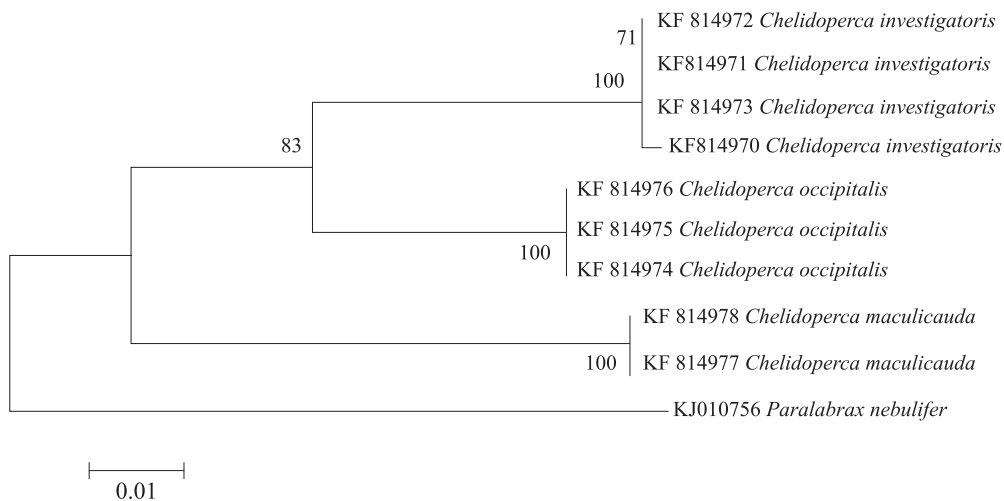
71

KF 814972 *Chelidoperca investigatoris*

100

KF814971 *Chelidoperca investigatoris*

KF 814973 *Chelidoperca investigatoris*

83

KF814970 *Chelidoperca investigatoris*

KF 814976 *Chelidoperca occipitalis*

KF 814975 *Chelidoperca occipitalis*

100

KF 814974 *Chelidoperca occipitalis*

KF 814978 *Chelidoperca maculicauda*

100

KF 814977 *Chelidoperca maculicauda*

KJ010756 *Paralabrax nebulifer*

0.01